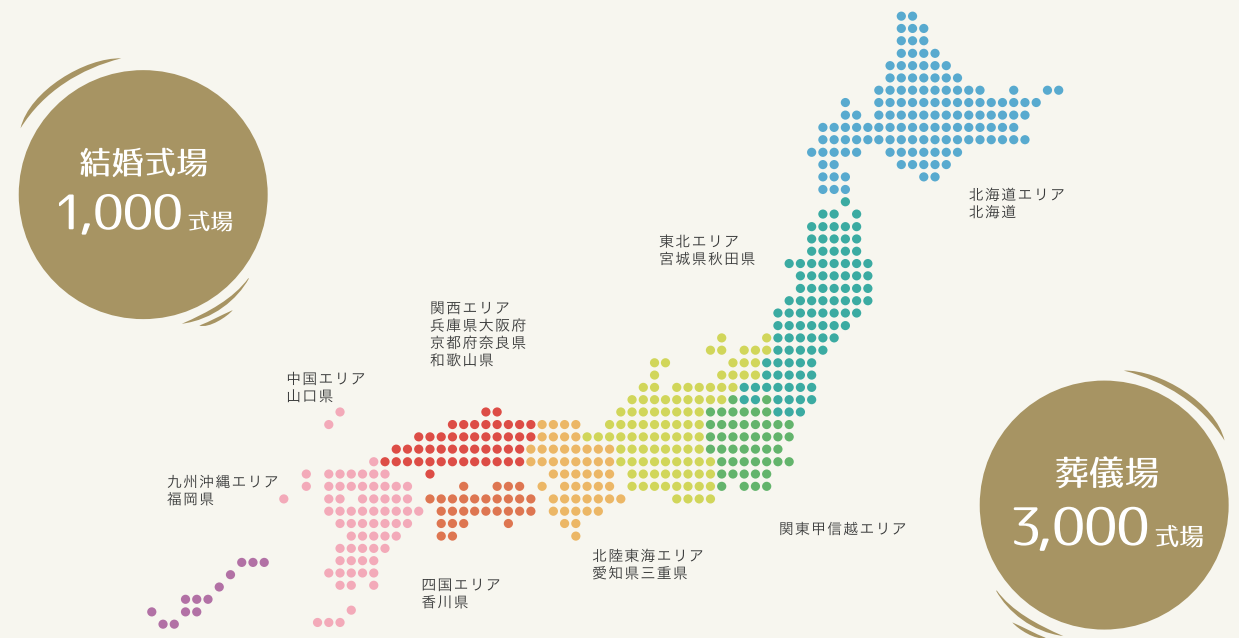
結婚式場
1,000 式場

北海道エリア
北海道

東北エリア
宮城県秋田県

関西エリア
兵庫県大阪府
京都府奈良県
和歌山県

中国エリア
山口県

九州沖縄エリア
福岡県

四国エリア
香川県

北陸東海エリア
愛知県三重県

関東甲信越エリア

葬儀場
3,000 式場